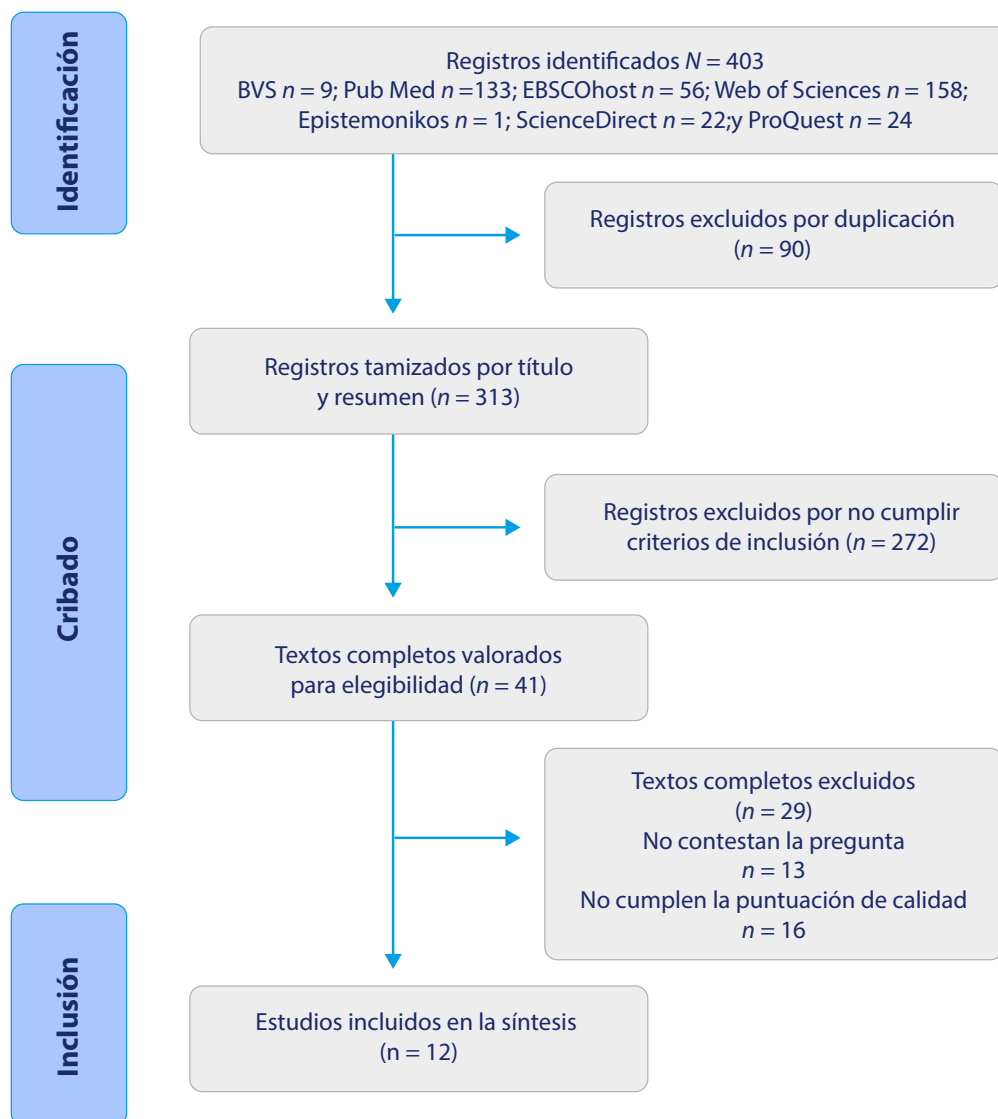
Identificación

Registros identificados $N = 403$
BVS $n = 9$; Pub Med $n = 133$; EBSCOhost $n = 56$; Web of Sciences $n = 158$; Epistemonikos $n = 1$; ScienceDirect $n = 22$;y ProQuest $n = 24$

Registros excluidos por duplicación ($n = 90$)

Cribado

Registros tamizados por título y resumen ($n = 313$)

Registros excluidos por no cumplir criterios de inclusión ($n = 272$)

Textos completos valorados para elegibilidad ($n = 41$)

Textos completos excluidos ($n = 29$)
No contestan la pregunta
$n = 13$
No cumplen la puntuación de calidad
$n = 16$

Inclusión

Estudios incluidos en la síntesis (n = 12)